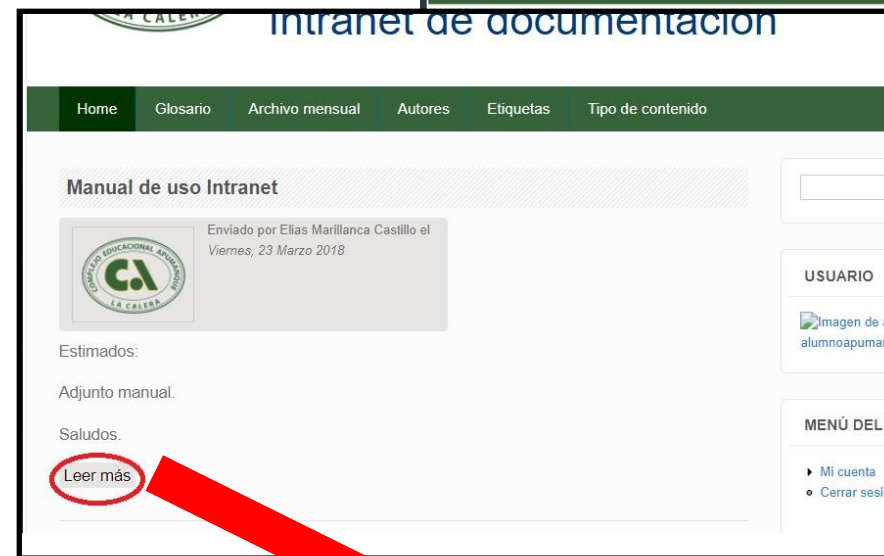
LA CALERA

Intranet de documentación

Home Glosario Archivo mensual Autores Etiquetas Tipo de contenido

Manual de uso Intranet

Enviado por Elias Marillanca Castillo el Viernes, 23 Marzo 2018

COMPLEJO EDUCACIONAL APUMANQUE
CA
LA CALERA

Estimados:

Adjunto manual.

Saludos.

Leer más

USUARIO

Imagen de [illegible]
alumnoapuma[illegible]

MENÚ DEL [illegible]

Mi cuenta
Cerrar sesi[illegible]